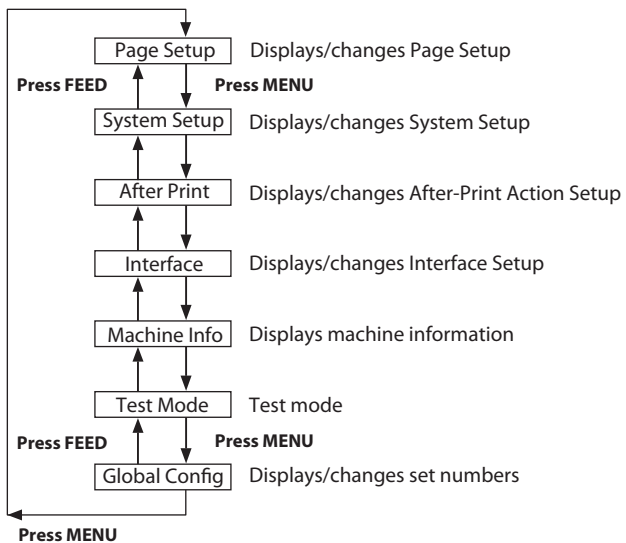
Page Setup Displays/changes Page Setup

Press FEED

Press MENU

System Setup Displays/changes System Setup

After Print Displays/changes After-Print Action Setup

Interface Displays/changes Interface Setup

Machine Info Displays machine information

Test Mode Test mode

Press FEED

Press MENU

Global Config Displays/changes set numbers

Press MENU